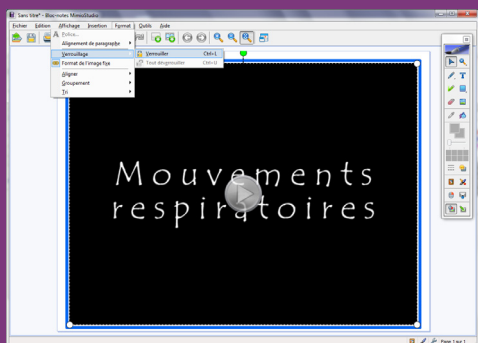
Sans titre* - Bloc-notes MimioStudio

Fichier Edition Affichage Insertion Format Outils Aide

Police...
Alignement de paragraphe
Verrouillage
Format de l'image fixe
Aligner
Groupement
Tri

Verrouiller Ctrl+L
Tout déverrouiller Ctrl+U

Mouvements respiratoires

Page 1 sur 1